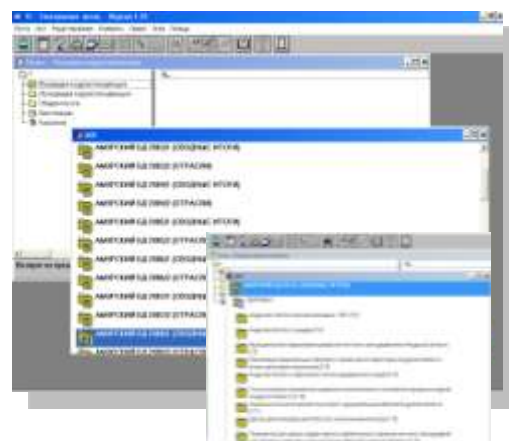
АМУРСКИЙ БД ПФБО (СВОДНЫЕ ИТОГИ)
АМУРСКИЙ БД ПФБО (ОТРАСЛИ)
АМУРСКИЙ БД ПФБО (СВОДНЫЕ ИТОГИ)
АМУРСКИЙ БД ПФБО (ОТРАСЛИ)
АМУРСКИЙ БД ПФБО (СВОДНЫЕ ИТОГИ)
АМУРСКИЙ БД ПФБО (ОТРАСЛИ)
АМУРСКИЙ БД ПФБО (ОТРАСЛИ)
АМУРСКИЙ БД ПФБО (ОТРАСЛИ)
АМУРСКИЙ БД ПФБО (ОТРАСЛИ)
АМУРСКИЙ БД ПФБО (ОТРАСЛИ)
АМУРСКИЙ БД ПФБО (СВОДНЫЕ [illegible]
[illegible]